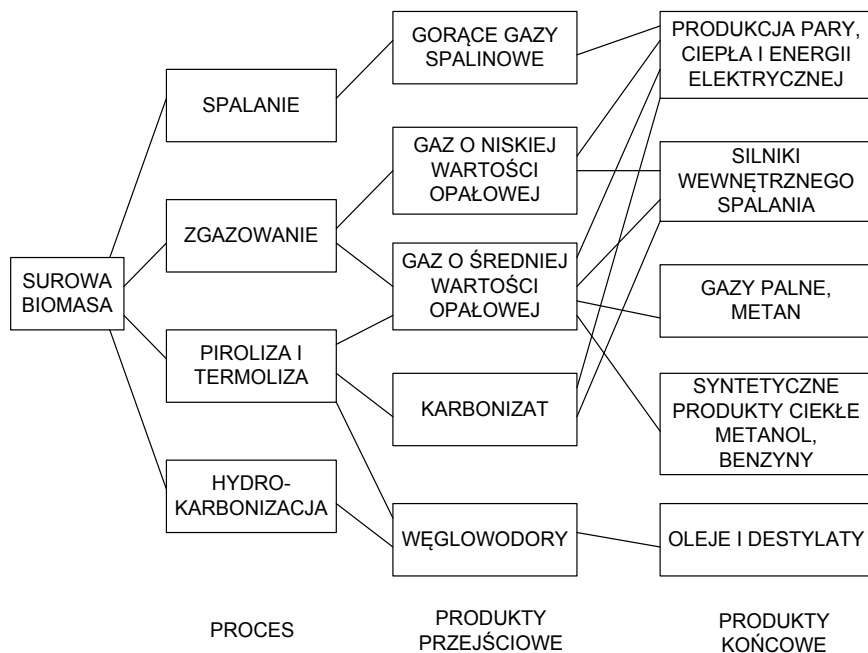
SUROWA BIOMASA

SPALANIE

ZGAZOWANIE

PIROLIZA I TERMOLIZA

HYDRO-KARBONIZACJA

GORĄCE GAZY SPALINOWE

GAZ O NISKIEJ WARTOŚCI OPAŁOWEJ

GAZ O ŚREDNIEJ WARTOŚCI OPAŁOWEJ

KARBONIZAT

WĘGLOWODORY

PRODUKCJA PARY, CIEPŁA I ENERGII ELEKTRYCZNEJ

SILNIKI WEWNĘTRZNEGO SPALANIA

GAZY PALNE, METAN

SYNTETYCZNE PRODUKTY CIEKŁE METANOL, BENZYNY

OLEJE I DESTYLATY

PROCES

PRODUKTY PRZEJŚCIOWE

PRODUKTY KOŃCOWE